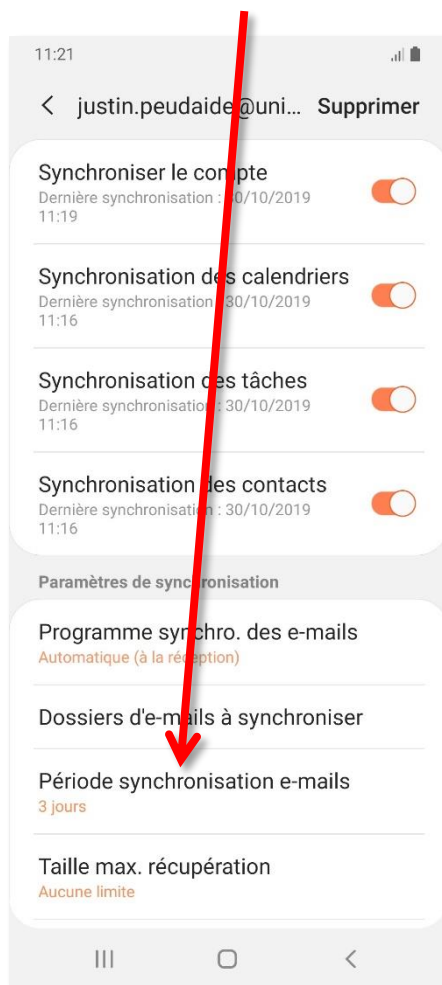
11:21

justin.peudaide@uni... Supprimer

Synchroniser le compte
Dernière synchronisation : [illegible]0/10/2019 11:19

Synchronisation des calendriers
Dernière synchronisation : 30/10/2019 11:16

Synchronisation des tâches
Dernière synchronisation : 30/10/2019 11:16

Synchronisation des contacts
Dernière synchronisation : 30/10/2019 11:16

Paramètres de synchronisation

Programme synchro. des e-mails
Automatique (à la réception)

Dossiers d'e-mails à synchroniser

Période synchronisation e-mails
3 jours

Taille max. récupération
Aucune limite